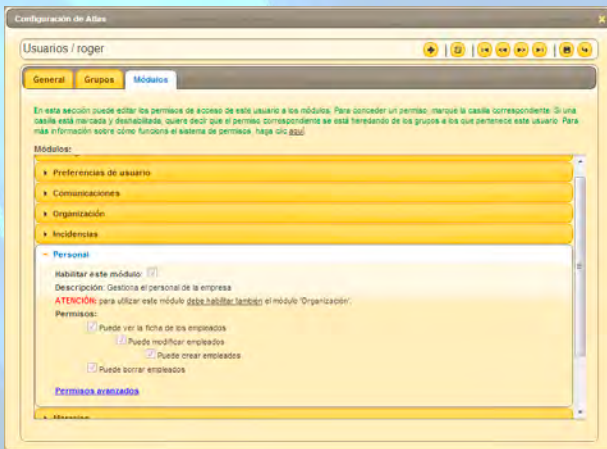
Configuración de Atlas

Usuarios / roger

General | Grupos | Módulos

En esta sección puede editar los permisos de acceso de este usuario a los módulos. Para conceder un permiso, marque la casilla correspondiente. Si una casilla está marcada y deshabilitada, quiere decir que el permiso correspondiente se está heredando de los grupos a los que pertenece este usuario. Para más información sobre cómo funciona el sistema de permisos, haga clic aquí.

Módulos:

Preferencias de usuario

Comunicaciones

Organización

Incidencias

Personal

Habilitar este módulo:

Descripción: Gestiona el personal de la empresa

ATENCIÓN: para utilizar este módulo debe habilitar también el módulo 'Organización'.

Permisos:

Puede ver la ficha de los empleados

Puede modificar empleados

Puede crear empleados

Puede borrar empleados

Permisos avanzados

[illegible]